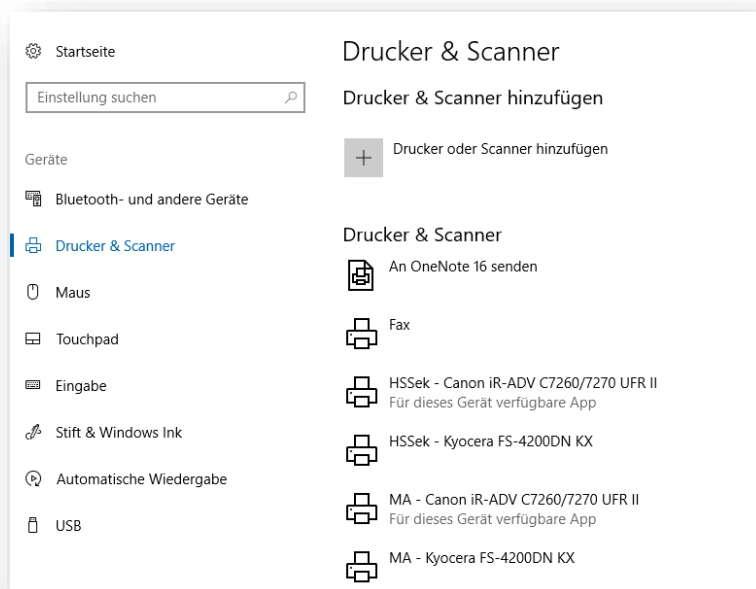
Startseite

Einstellung suchen

Geräte

Bluetooth- und andere Geräte

Drucker & Scanner

Maus

Touchpad

Eingabe

Stift & Windows Ink

Automatische Wiedergabe

USB

Drucker & Scanner

Drucker & Scanner hinzufügen

Drucker oder Scanner hinzufügen

Drucker & Scanner

An OneNote 16 senden

Fax

HSSek - Canon iR-ADV C7260/7270 UFR II
Für dieses Gerät verfügbare App

HSSek - Kyocera FS-4200DN KX

MA - Canon iR-ADV C7260/7270 UFR II
Für dieses Gerät verfügbare App

MA - Kyocera FS-4200DN KX